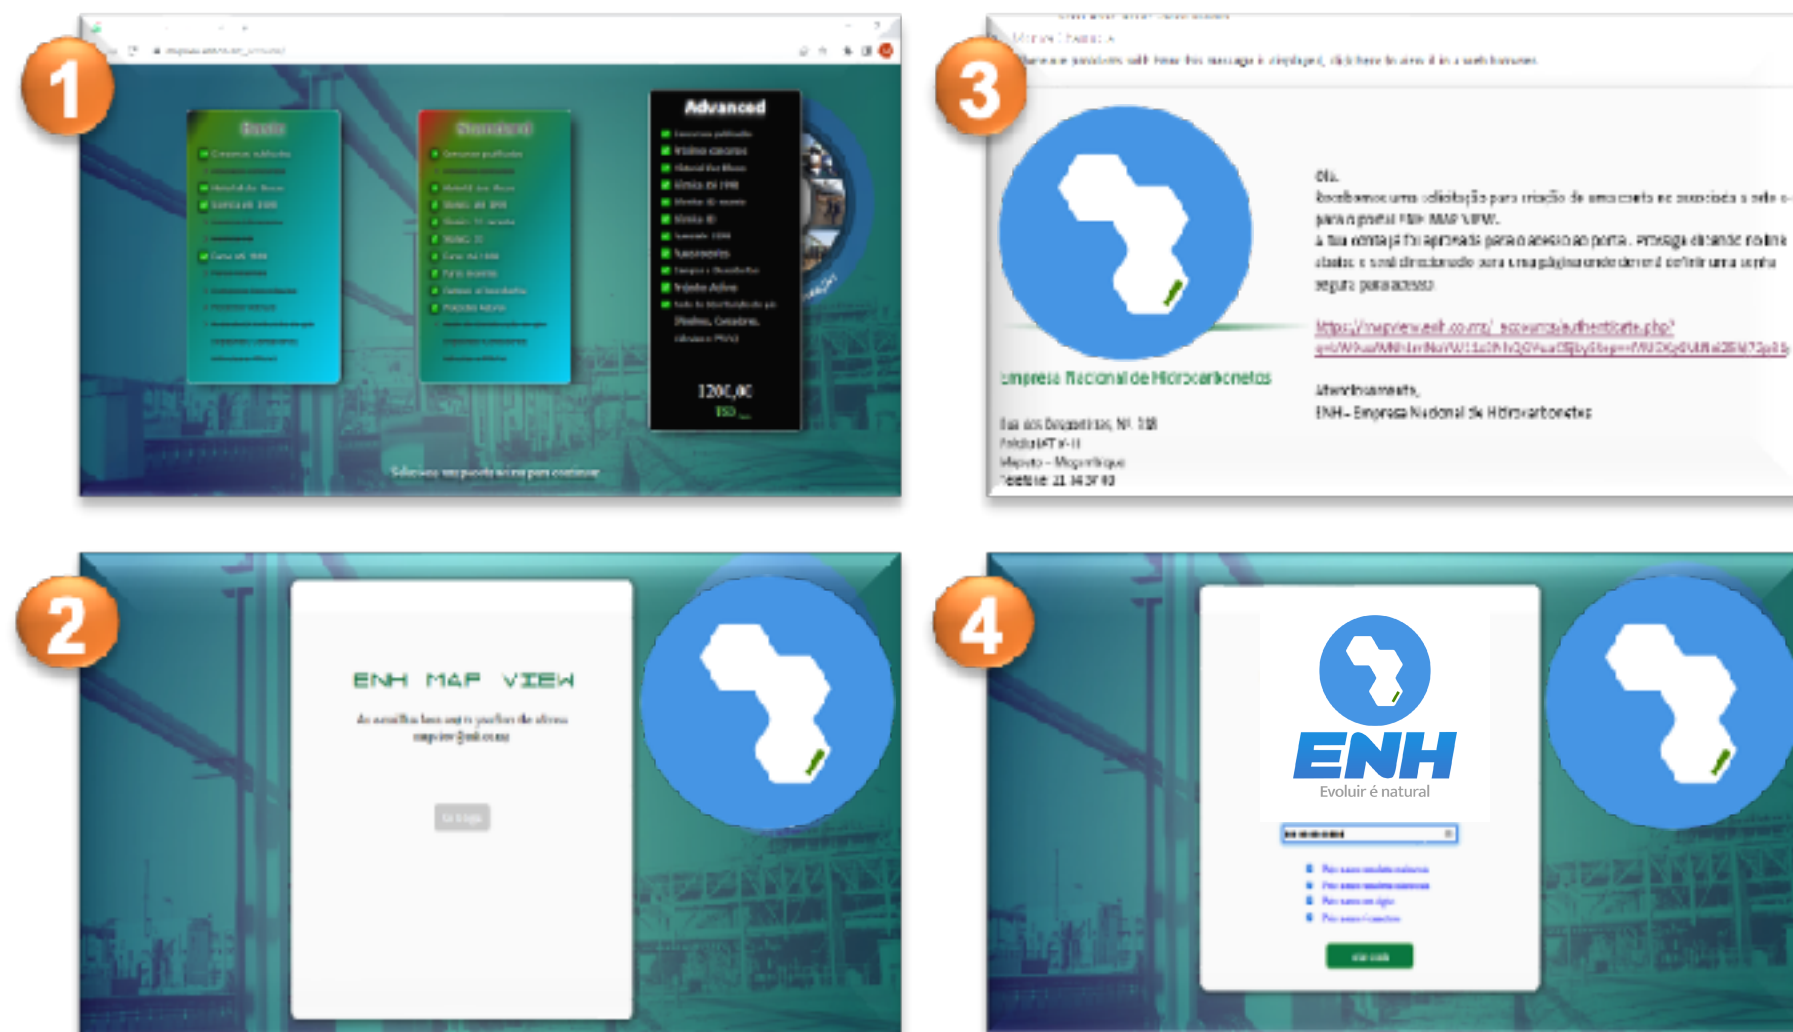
1

Advanced

1200,00

Seleccione um pacote acima para continuar

3

Olá,

Recebemos uma solicitação para criação de uma conta no associada a este para o portal ENH MAP VIEW.

A sua conta já foi aprovada para o acesso ao portal. Prossiga clicando no link abaixo e será direccionado para uma página onde deverá definir uma senha segura para acesso.

https://mapview.enh.co.mz/ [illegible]

Atenciosamente,

ENH - Empresa Nacional de Hidrocarbonetos

Empresa Nacional de Hidrocarbonetos

Rua dos Desportistas, Nº 918

Maputo - Moçambique

2

ENH MAP VIEW

4

ENH

Evoluir é natural